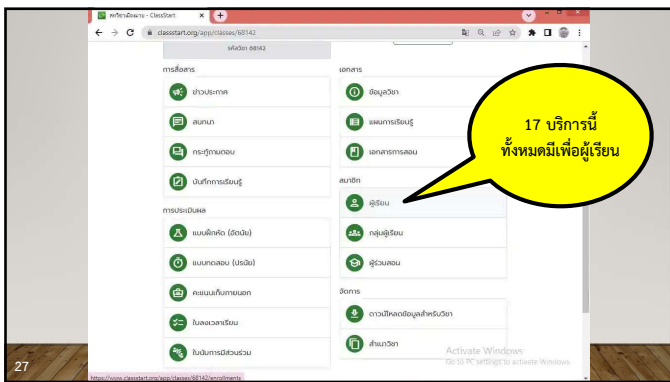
พจนานุกรมวิชา - ClassStart

classstart.org/app/classes/68142

รหัสวิชา 68142

การสื่อสาร

ข่าวประกาศ

สนทนา

กระทู้ถามตอบ

บันทึกการเรียนรู้

การประเมินผล

แบบฝึกหัด (อัตนัย)

แบบทดสอบ (ปรนัย)

คะแนนเก็บภายนอก

ใบลงเวลาเรียน

ใบบันทึกการมีส่วนร่วม

เอกสาร

ข้อมูลวิชา

แผนการเรียนรู้

เอกสารการสอน

สมาชิก

ผู้เรียน

กลุ่มผู้เรียน

ผู้ร่วมสอน

จัดการ

ดาวน์โหลดข้อมูลสำหรับวิชา

สำเนาวิชา

17 บริการนี้
ทั้งหมดมีเพื่อผู้เรียน

Activate Windows
Go to PC settings to activate Windows.

https://www.classstart.org/app/classes/68142/enrollments

27